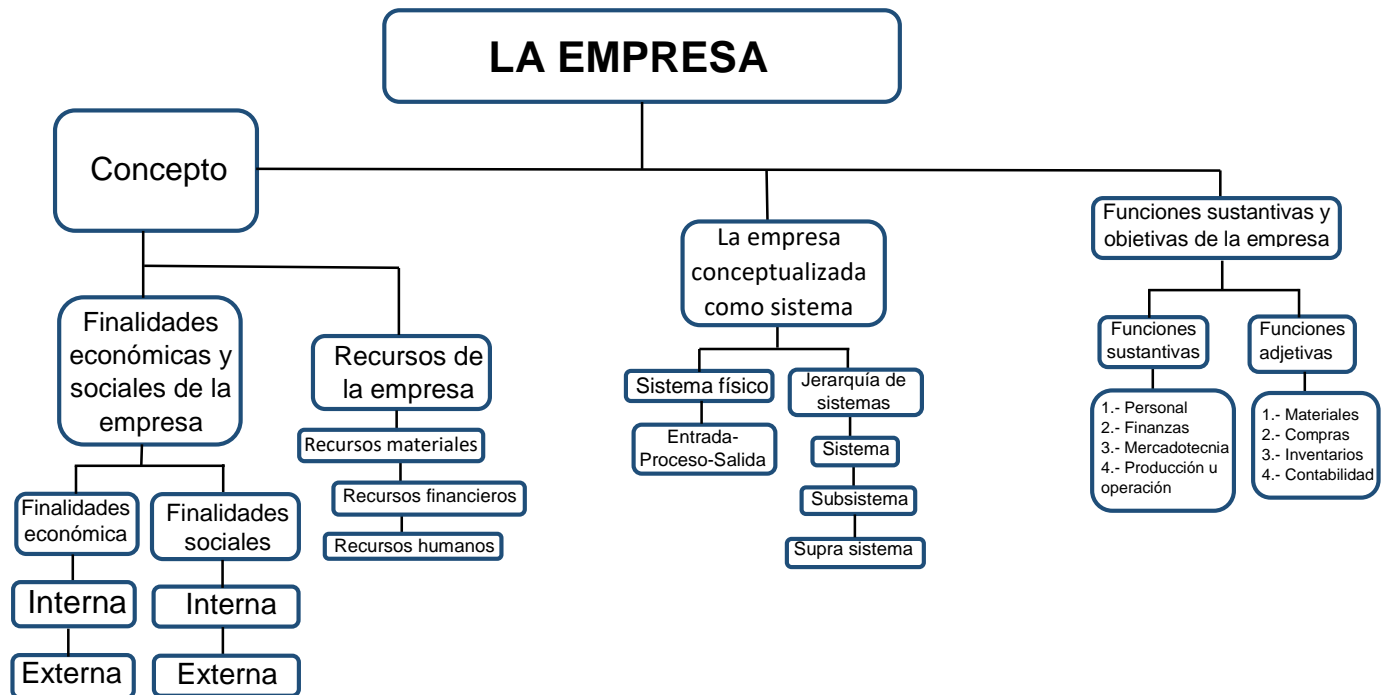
LA EMPRESA

Concepto

Finalidades económicas y sociales de la empresa

Finalidades económica

Interna

Externa

Finalidades sociales

Interna

Externa

Recursos de la empresa

Recursos materiales

Recursos financieros

Recursos humanos

La empresa conceptualizada como sistema

Sistema físico

Entrada-Proceso-Salida

Jerarquía de sistemas

Sistema

Subsistema

Supra sistema

Funciones sustantivas y objetivas de la empresa

Funciones sustantivas

1.- Personal
2.- Finanzas
3.- Mercadotecnia
4.- Producción u operación

Funciones adjetivas

1.- Materiales
2.- Compras
3.- Inventarios
4.- Contabilidad